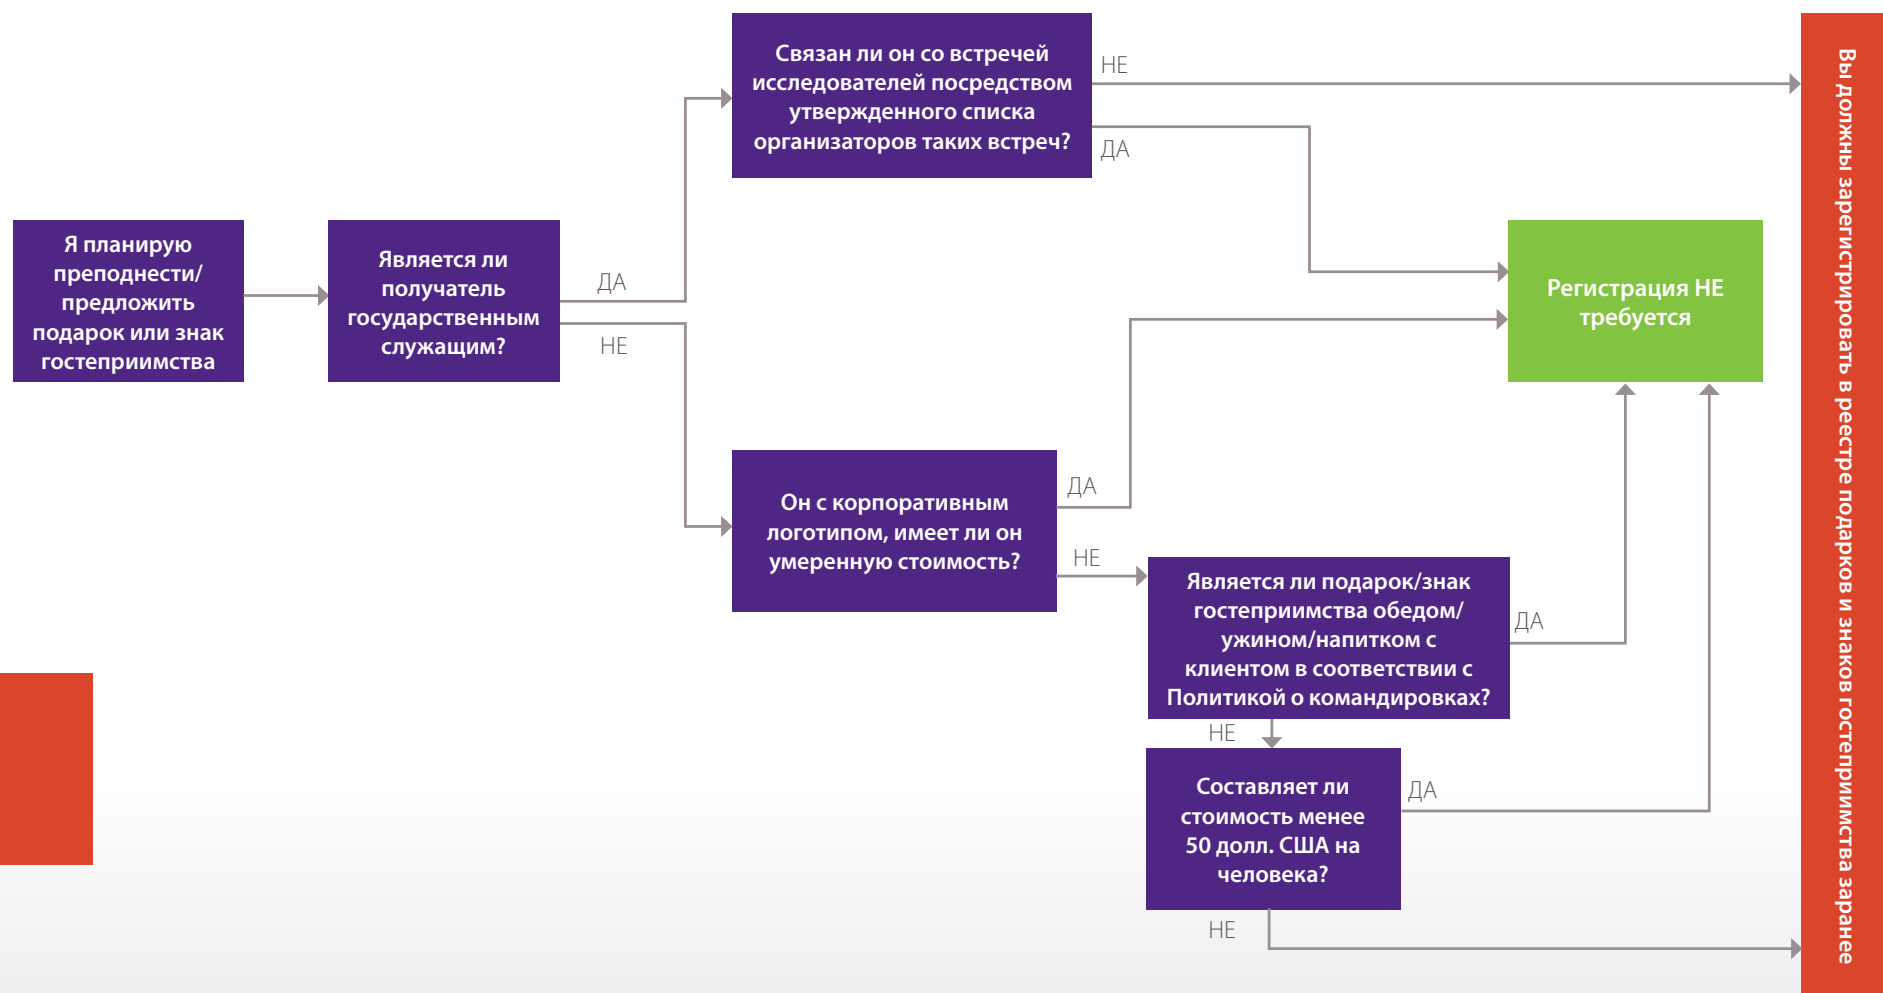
Я планирую преподнести/ предложить подарок или знак гостеприимства

Является ли получатель государственным служащим?

ДА

НЕ

Связан ли он со встречей исследователей посредством утвержденного списка организаторов таких встреч?

НЕ

ДА

Регистрация НЕ требуется

Он с корпоративным логотипом, имеет ли он умеренную стоимость?

ДА

НЕ

Является ли подарок/знак гостеприимства обедом/ ужином/напитком с клиентом в соответствии с Политикой о командировках?

ДА

НЕ

Составляет ли стоимость менее 50 долл. США на человека?

ДА

НЕ

Вы должны зарегистрировать в реестре подарков и знаков гостеприимства заранее